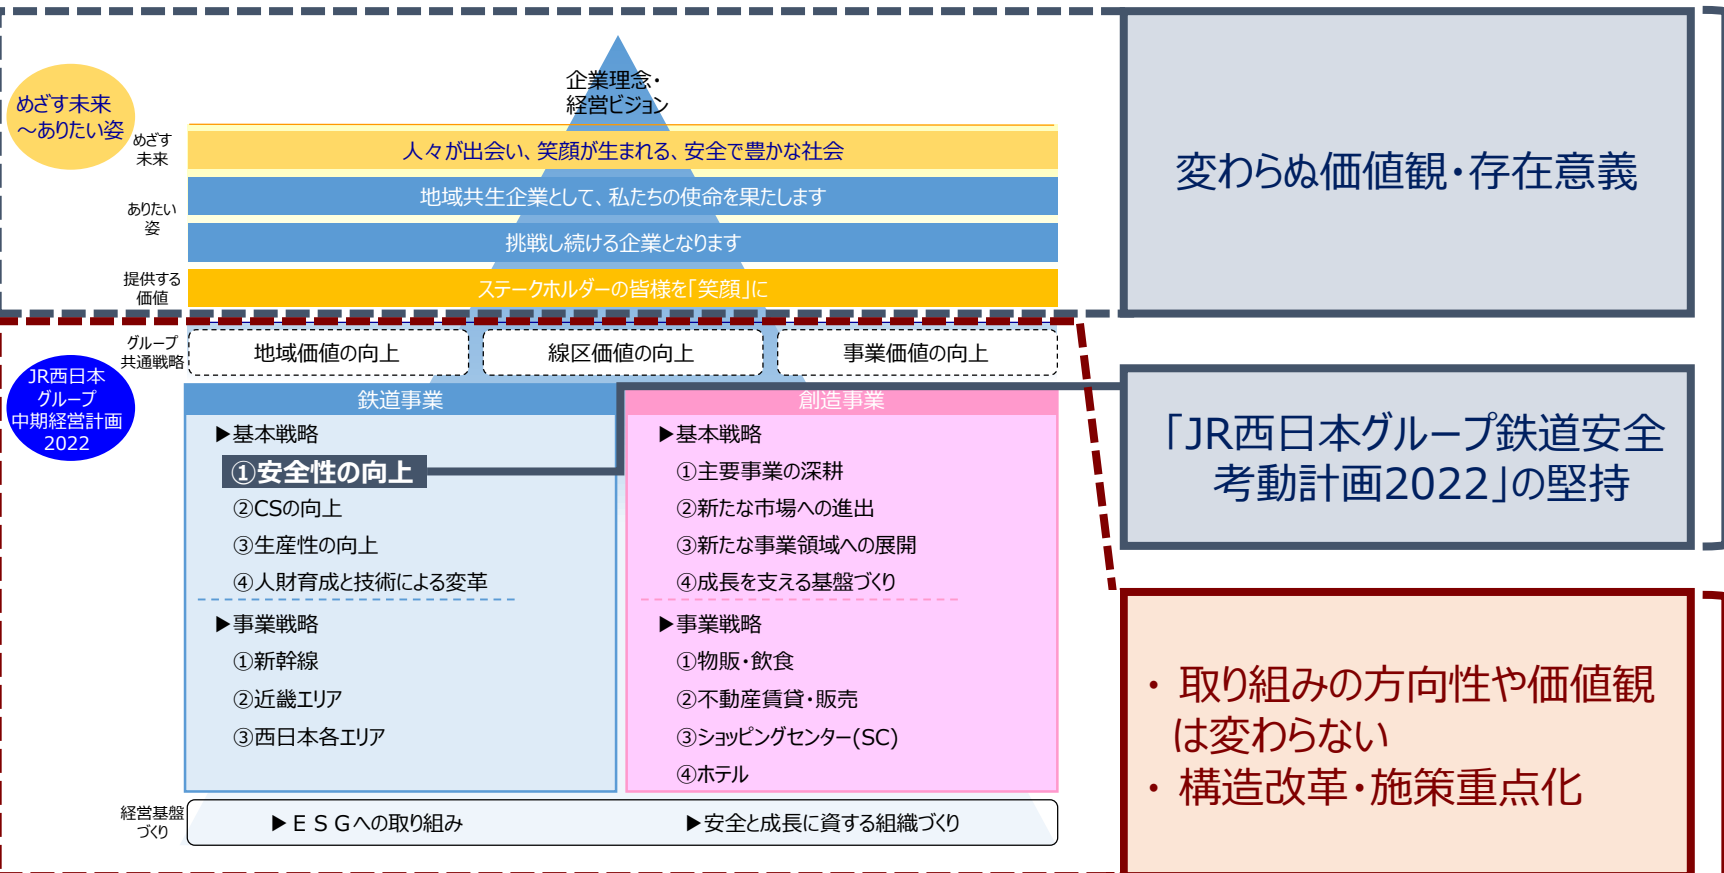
めざす未来
～ありたい姿

企業理念・
経営ビジョン

めざす
未来

人々が出会い、笑顔が生まれる、安全で豊かな社会

ありたい
姿

地域共生企業として、私たちの使命を果たします

挑戦し続ける企業となります

提供する
価値

ステークホルダーの皆様を「笑顔」に

変わらぬ価値観・存在意義

グループ
共通戦略

地域価値の向上

線区価値の向上

事業価値の向上

JR西日本
グループ
中期経営計画
2022

鉄道事業

▶基本戦略

①安全性の向上

②CSの向上

③生産性の向上

④人財育成と技術による変革

▶事業戦略

①新幹線

②近畿エリア

③西日本各エリア

創造事業

▶基本戦略

①主要事業の深耕

②新たな市場への進出

③新たな事業領域への展開

④成長を支える基盤づくり

▶事業戦略

①物販・飲食

②不動産賃貸・販売

③ショッピングセンター(SC)

④ホテル

「JR西日本グループ鉄道安全考動計画2022」の堅持

経営基盤
づくり

▶ＥＳＧへの取り組み

▶安全と成長に資する組織づくり

・ 取り組みの方向性や価値観は変わらない
・ 構造改革・施策重点化